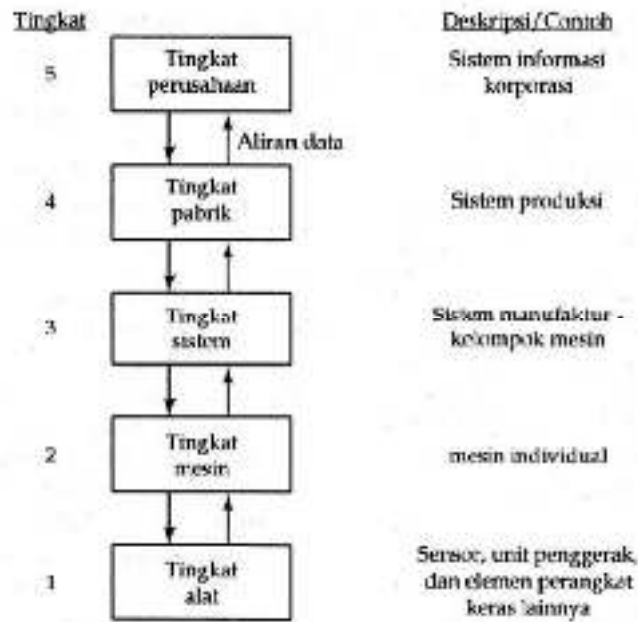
Tingkat

Deskripsi/Contoh

5

Tingkat perusahaan

Sistem informasi korporasi

Aliran data

4

Tingkat pabrik

Sistem produksi

3

Tingkat sistem

Sistem manufaktur - kelompok mesin

2

Tingkat mesin

mesin individual

1

Tingkat alat

Sensor, unit penggerak, dan elemen perangkat keras lainnya